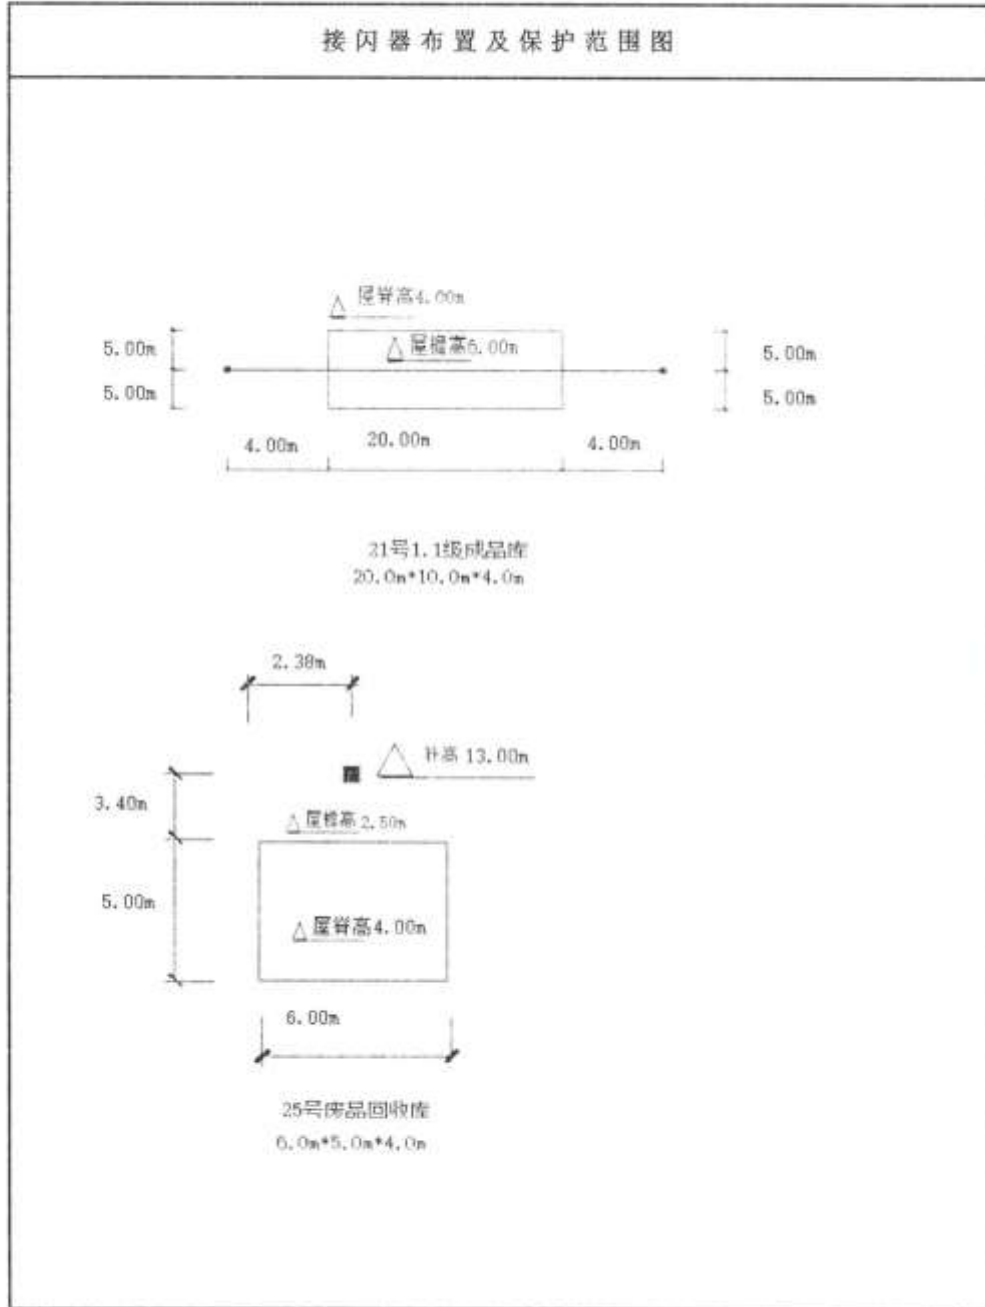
接闪器布置及保护范围图

屋脊高4.00m

屋檐高5.00m

5.00m

5.00m

5.00m

5.00m

4.00m

20.00m

4.00m

21号1.1级成品库
20.0m*10.0m*4.0m

2.38m

针高 13.00m

3.40m

屋檐高 2.50m

5.00m

屋脊高4.00m

6.00m

25号废品回收库
6.0m*5.0m*4.0m